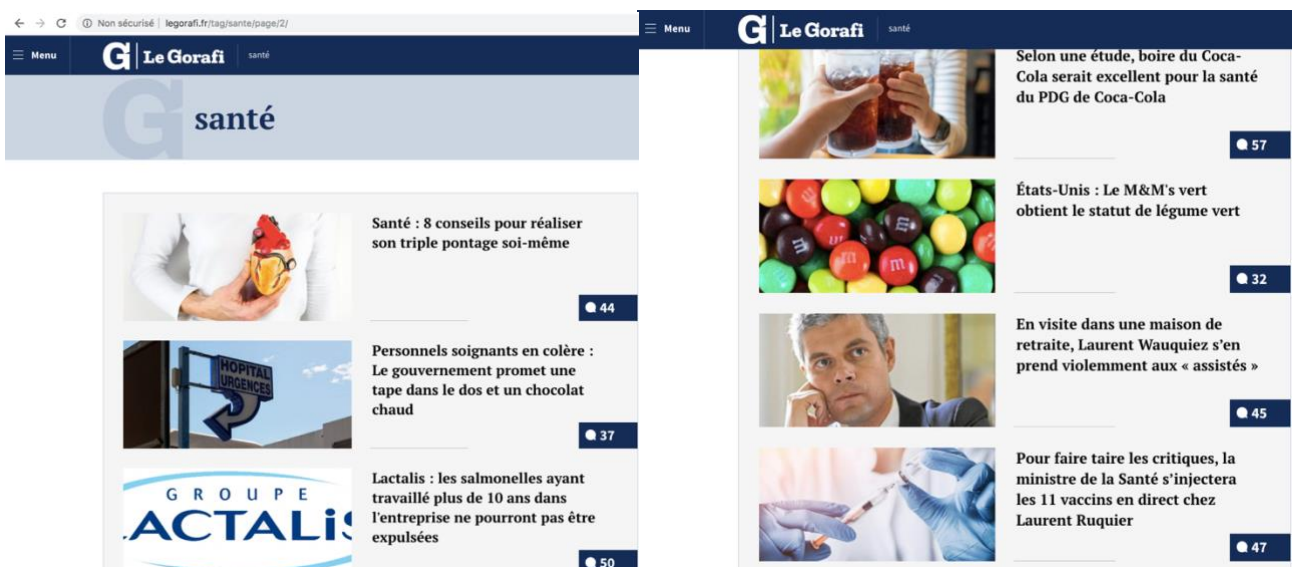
← → C ⓘ Non sécurisé | legorafi.fr/tag/sante/page/2/

☰ Menu G Le Gorafi santé

santé

Santé : 8 conseils pour réaliser son triple pontage soi-même

44

HOPITAL URGENCES

Personnels soignants en colère : Le gouvernement promet une tape dans le dos et un chocolat chaud

37

GROUPE LACTALIS

Lactalis : les salmonelles ayant travaillé plus de 10 ans dans l'entreprise ne pourront pas être expulsées

50

☰ Menu G Le Gorafi santé

Selon une étude, boire du Coca-Cola serait excellent pour la santé du PDG de Coca-Cola

57

États-Unis : Le M&M's vert obtient le statut de légume vert

32

En visite dans une maison de retraite, Laurent Wauquiez s'en prend violemment aux « assistés »

45

Pour faire taire les critiques, la ministre de la Santé s'injectera les 11 vaccins en direct chez Laurent Ruquier

47